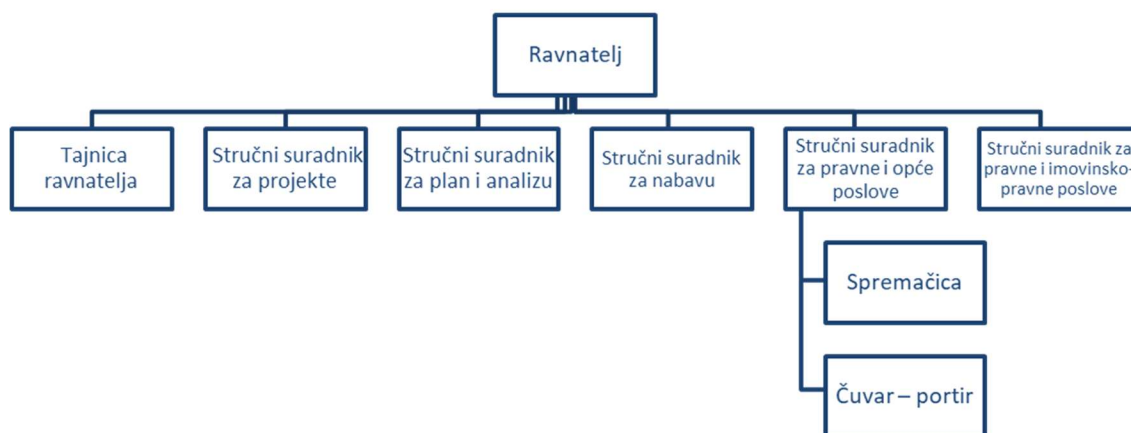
Ravnatelj

Tajnica ravnatelja

Stručni suradnik za projekte

Stručni suradnik za plan i analizu

Stručni suradnik za nabavu

Stručni suradnik za pravne i opće poslove

Stručni suradnik za pravne i imovinsko-pravne poslove

Spremačica

Čuvar – portir